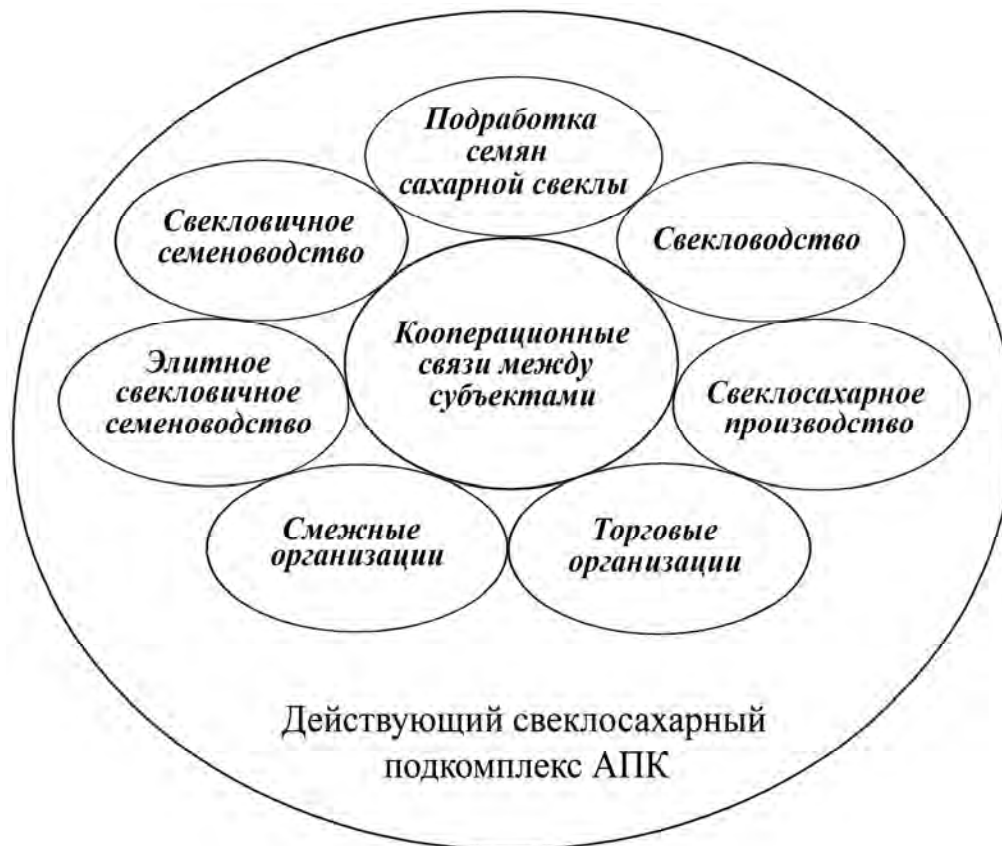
Подработка семян сахарной свеклы

Свекловичное семеноводство

Свекловодство

Кооперационные связи между субъектами

Элитное свекловичное семеноводство

Свеклосахарное производство

Смежные организации

Торговые организации

Действующий свеклосахарный подкомплекс АПК